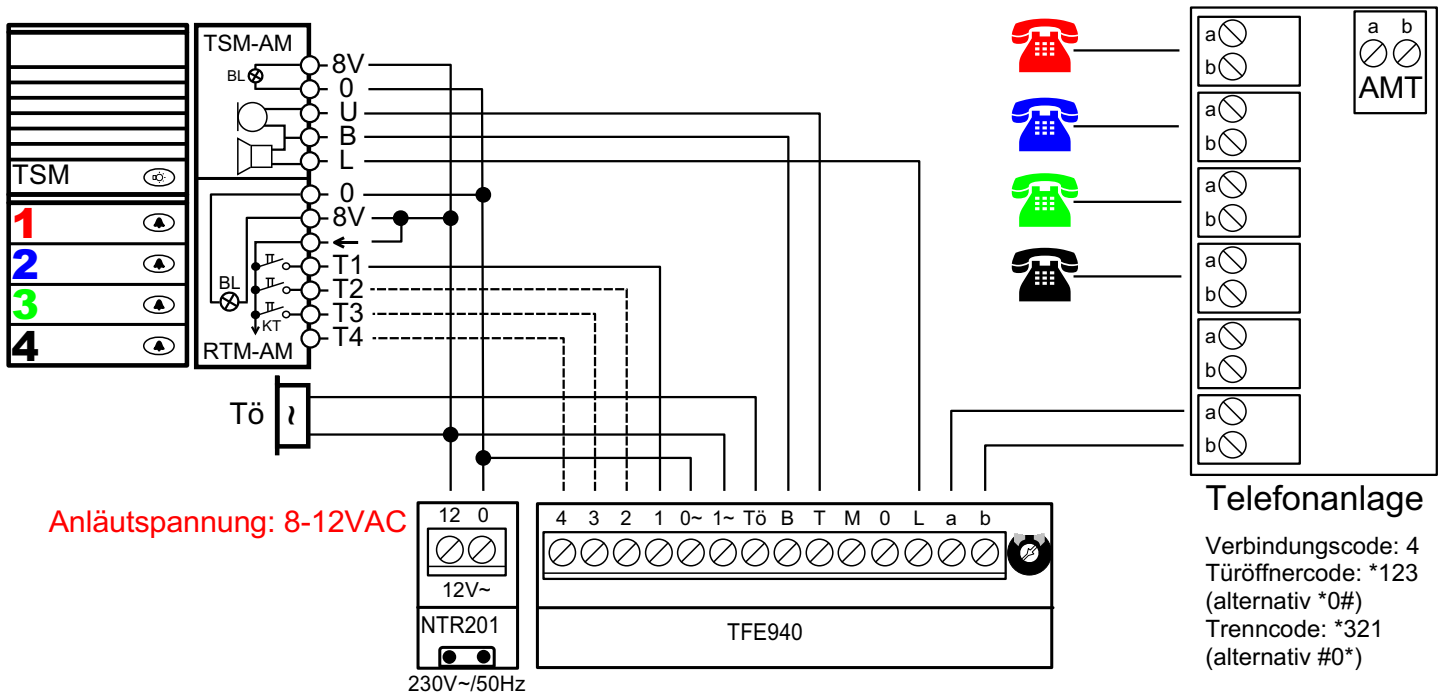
TSM
1
2
3
4

TSM-AM
BL
8V
0
U
B
L
0
8V
←
T1
T2
T3
T4
BL
KT
RTM-AM

Tö
~

a b
AMT
a b
a b
a b
a b
a b
a b

Telefonanlage

Verbindungscode: 4
Türöffnercode: *123
(alternativ *0#)
Trenncode: *321
(alternativ #0*)

Anläutspannung: 8-12VAC

12 0
12V~
NTR201
230V~/50Hz

4 3 2 1 0~ 1~ Tö B T M 0 L a b
TFE940